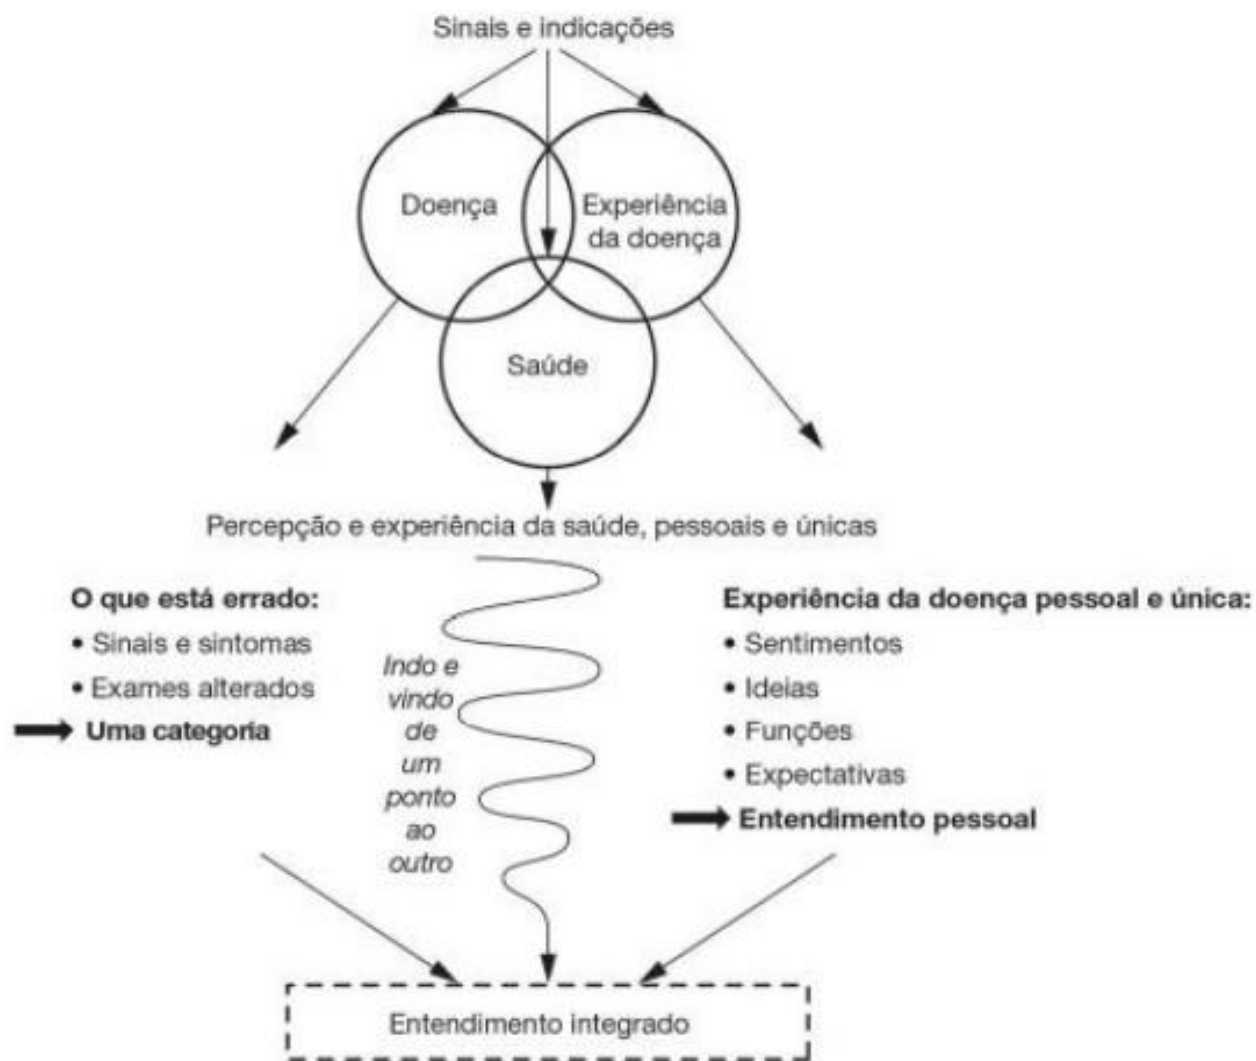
Sinais e indicações

Doença

Experiência da doença

Saúde

Percepção e experiência da saúde, pessoais e únicas

O que está errado:
• Sinais e sintomas
• Exames alterados
Uma categoria

Indo e vindo de um ponto ao outro

Experiência da doença pessoal e única:
• Sentimentos
• Ideias
• Funções
• Expectativas
Entendimento pessoal

Entendimento integrado